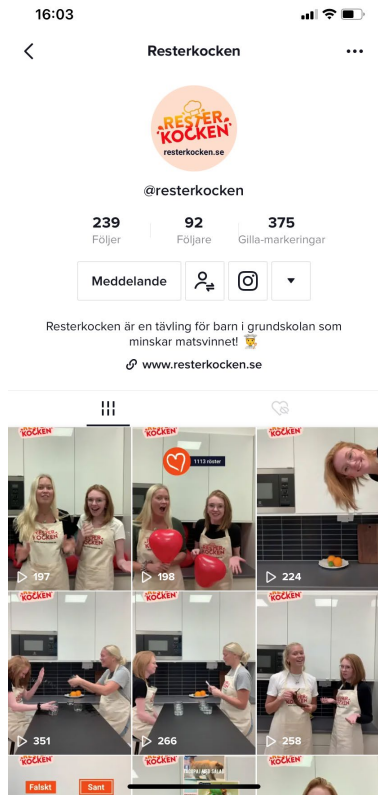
16:03

Resterkocken

RESTER KOCKEN
resterkocken.se

@resterkocken

239
Följer

92
Följare

375
Gilla-markeringar

Meddelande

Resterkocken är en tävling för barn i grundskolan som minskar matsvinnet! 👨‍🍳

www.resterkocken.se

RESTER KOCKEN
197

RESTER KOCKEN
1113 röster
198

RESTER KOCKEN
224

RESTER KOCKEN
351

RESTER KOCKEN
266

RESTER KOCKEN
258

RESTER KOCKEN
Falskt
Sant

RESTER KOCKEN